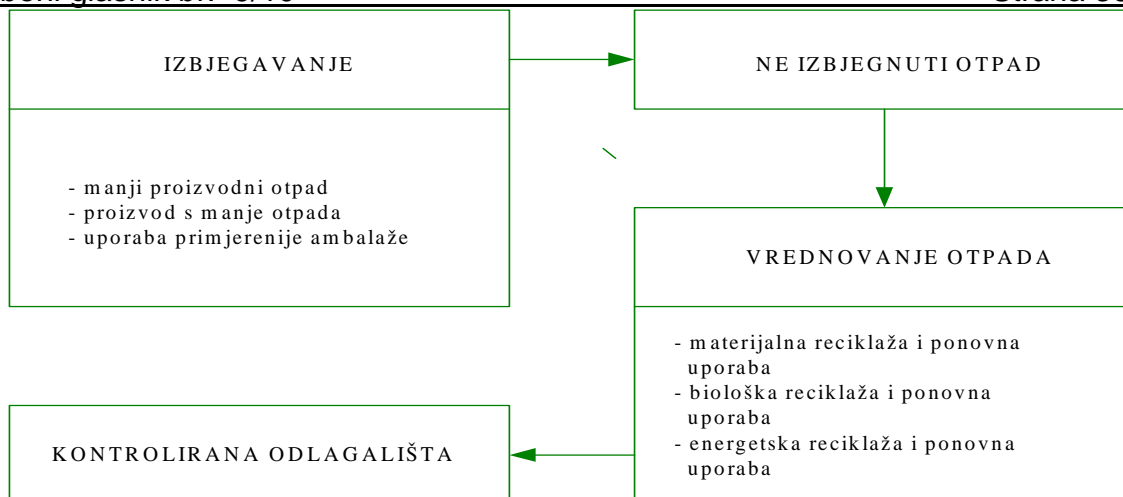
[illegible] Strana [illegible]

IZBJEGAVANJE

- manji proizvodni otpad
- proizvod s manje otpada
- uporaba primjerenije ambalaže

NE IZBJEGNUTI OTPAD

VREDNOVANJE OTPADA

- materijalna reciklaža i ponovna uporaba
- biološka reciklaža i ponovna uporaba
- energetska reciklaža i ponovna uporaba

KONTROLIRANA ODLAGALIŠTA